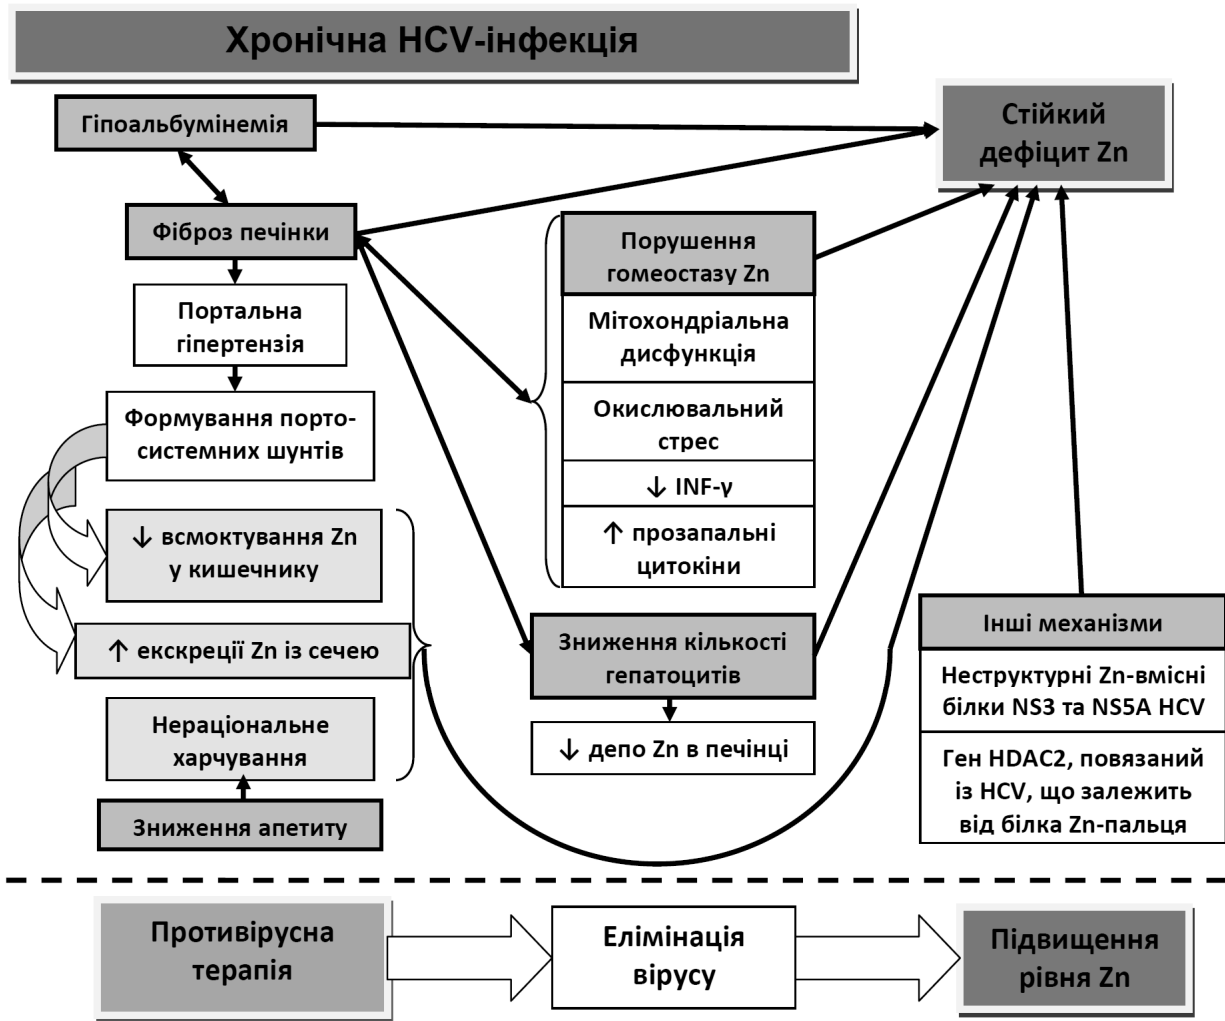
Хронічна HCV-інфекція

Гіпоальбумінемія

Стійкий дефіцит Zn

Фіброз печінки

Порушення гомеостазу Zn

Мітохондріальна дисфункція

Окислювальний стрес

↓ INF-γ

↑ прозапальні цитокіни

Портальна гіпертензія

Формування порто-системних шунтів

↓ всмоктування Zn у кишечнику

↑ екскреції Zn із сечею

Нераціональне харчування

Зниження апетиту

Зниження кількості гепатоцитів

↓ депо Zn в печінці

Інші механізми

Неструктурні Zn-вмісні білки NS3 та NS5A HCV

Ген HDAC2, повязаний із HCV, що залежить від білка Zn-пальця

Противірусна терапія

Елімінація вірусу

Підвищення рівня Zn